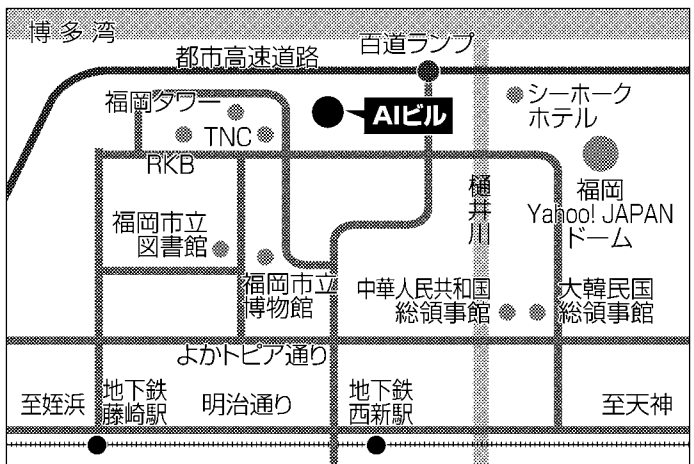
博多湾

都市高速道路

百道ランプ

福岡タワー

TNC

RKB

AIビル

シーホーク
ホテル

樋井川

福岡
Yahoo! JAPAN
ドーム

福岡市立
図書館

福岡市立
博物館

中華人民共和国
総領事館

大韓民国
総領事館

よかトピア通り

至姪浜

地下鉄
藤崎駅

明治通り

地下鉄
西新駅

至天神